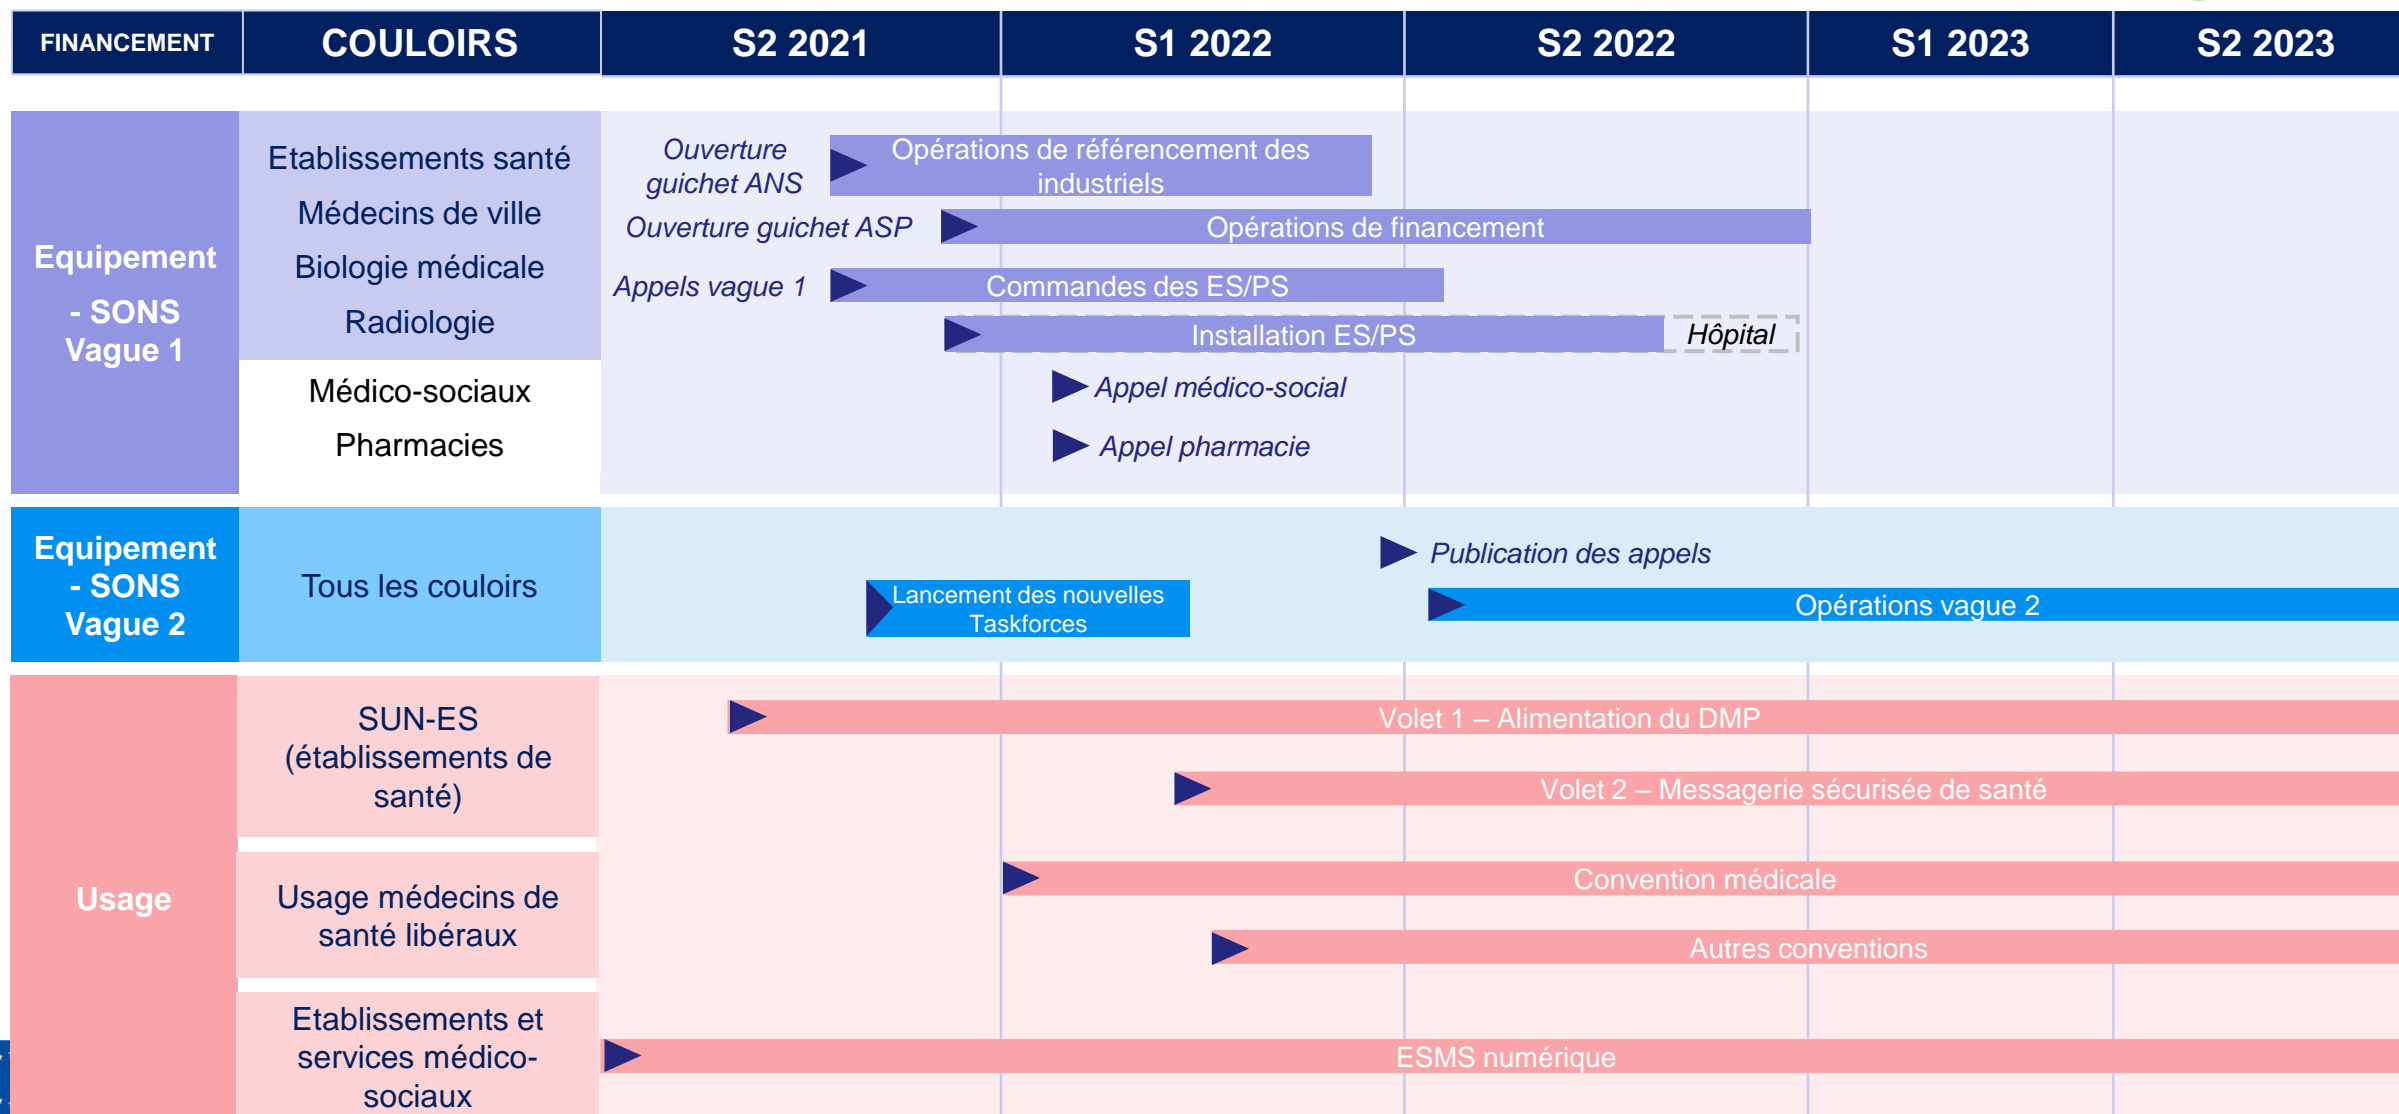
| FINANCEMENT | COULOIRS | S2 2021 | S1 2022 | S2 2022 | S1 2023 | S2 2023 |
|---|---|---|---|---|---|---|

Equipement - SONS Vague 1

Etablissements santé
Médecins de ville
Biologie médicale
Radiologie
Médico-sociaux
Pharmacies

Ouverture guichet ANS
Opérations de référencement des industriels
Ouverture guichet ASP
Opérations de financement
Appels vague 1
Commandes des ES/PS
Installation ES/PS
Hôpital
Appel médico-social
Appel pharmacie

Equipement - SONS Vague 2

Tous les couloirs

Publication des appels
Lancement des nouvelles Taskforces
Opérations vague 2

Usage

SUN-ES (établissements de santé)
Usage médecins de santé libéraux
Etablissements et services médico-sociaux

Volet 1 – Alimentation du DMP
Volet 2 – Messagerie sécurisée de santé
Convention médicale
Autres conventions
ESMS numérique